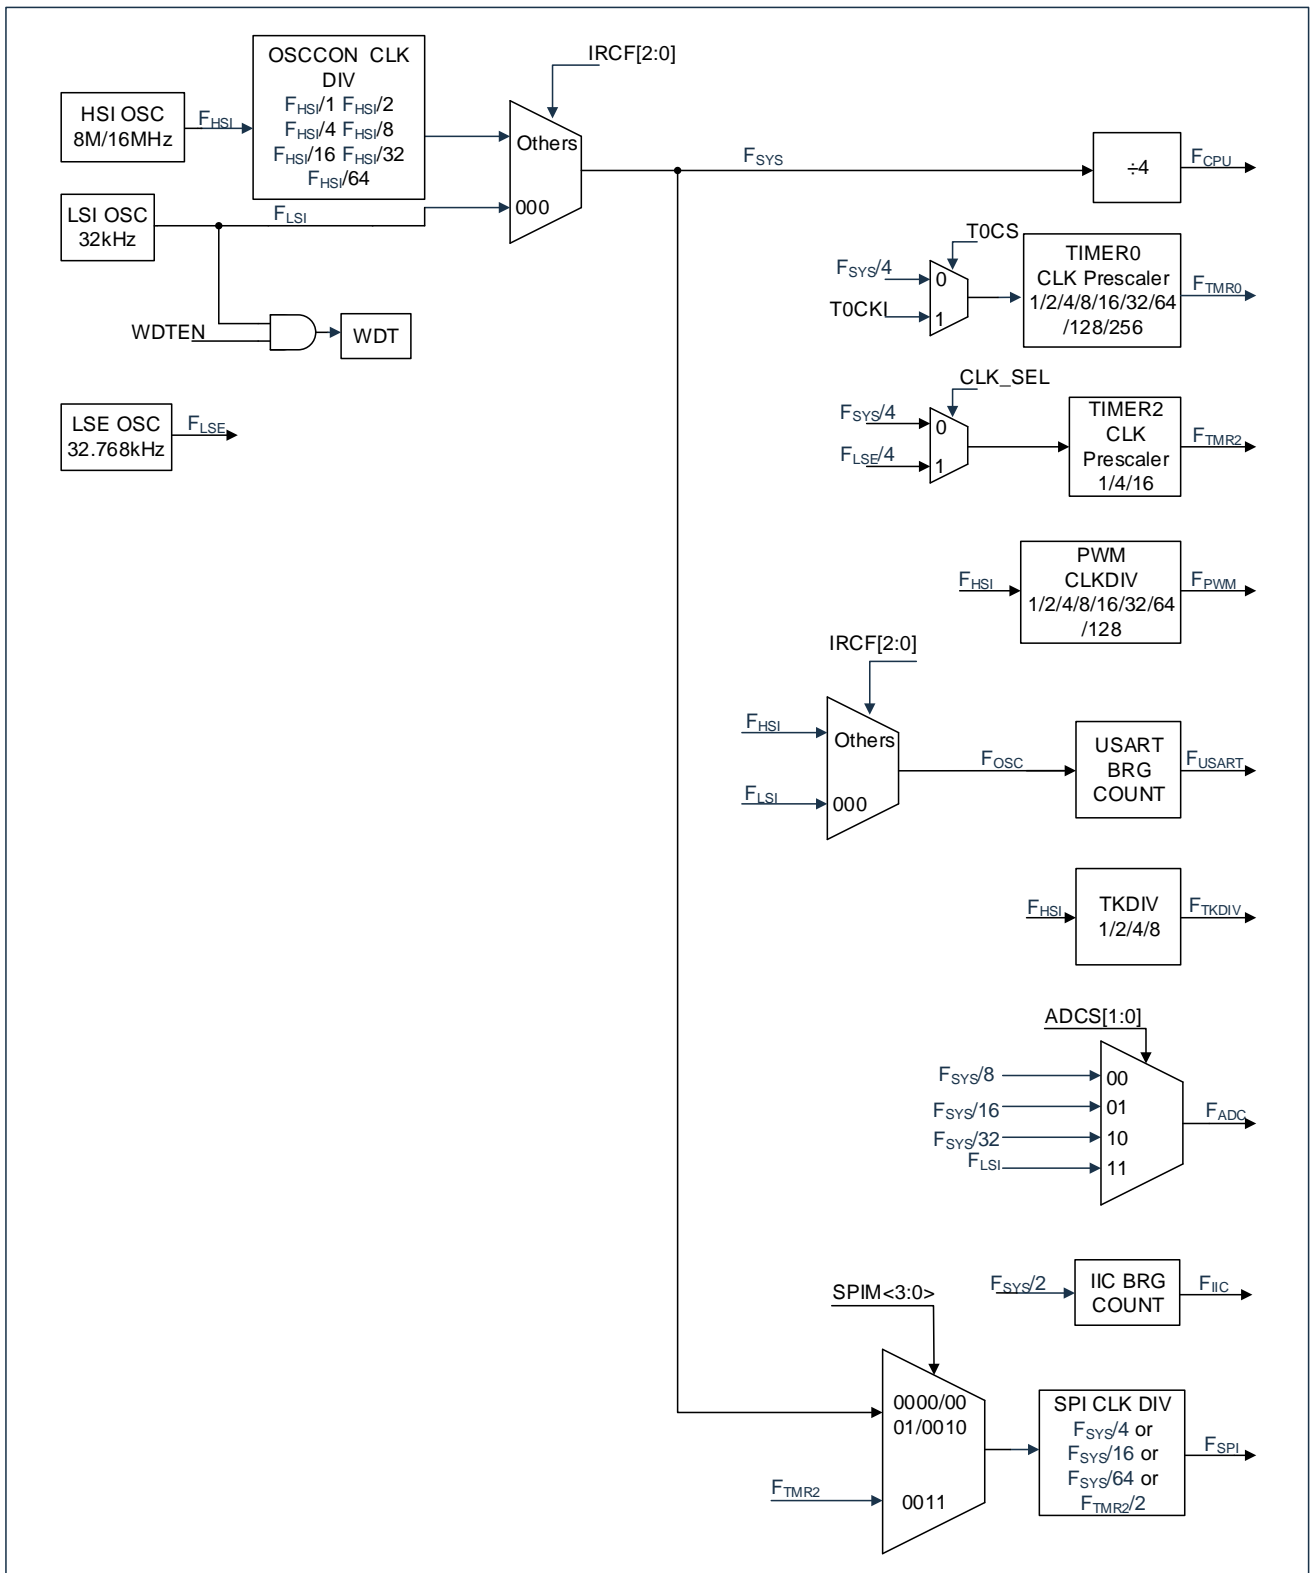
HSI OSC 8M/16MHz

$F_{HSI}$

OSCCON CLK DIV
$F_{HSI}/1$ $F_{HSI}/2$
$F_{HSI}/4$ $F_{HSI}/8$
$F_{HSI}/16$ $F_{HSI}/32$
$F_{HSI}/64$

IRCF[2:0]

Others

000

LSI OSC 32kHz

$F_{LSI}$

WDTEN

WDT

LSE OSC 32.768kHz

$F_{LSE}$

$F_{SYS}$

÷4

$F_{CPU}$

T0CS

$F_{SYS}/4$

T0CKI

0

1

TIMER0 CLK Prescaler 1/2/4/8/16/32/64 /128/256

$F_{TMR0}$

CLK_SEL

$F_{SYS}/4$

$F_{LSE}/4$

0

1

TIMER2 CLK Prescaler 1/4/16

$F_{TMR2}$

$F_{HSI}$

PWM CLKDIV 1/2/4/8/16/32/64 /128

$F_{PWM}$

IRCF[2:0]

$F_{HSI}$

$F_{LSI}$

Others

000

$F_{OSC}$

USART BRG COUNT

$F_{USART}$

$F_{HSI}$

TKDIV 1/2/4/8

$F_{TKDIV}$

ADCS[1:0]

$F_{SYS}/8$

$F_{SYS}/16$

$F_{SYS}/32$

$F_{LSI}$

00

01

10

11

$F_{ADC}$

$F_{SYS}/2$

IIC BRG COUNT

$F_{IIC}$

SPIM<3:0>

0000/00 01/0010

$F_{TMR2}$

0011

SPI CLK DIV
$F_{SYS}/4$ or
$F_{SYS}/16$ or
$F_{SYS}/64$ or
$F_{TMR2}/2$

$F_{SPI}$